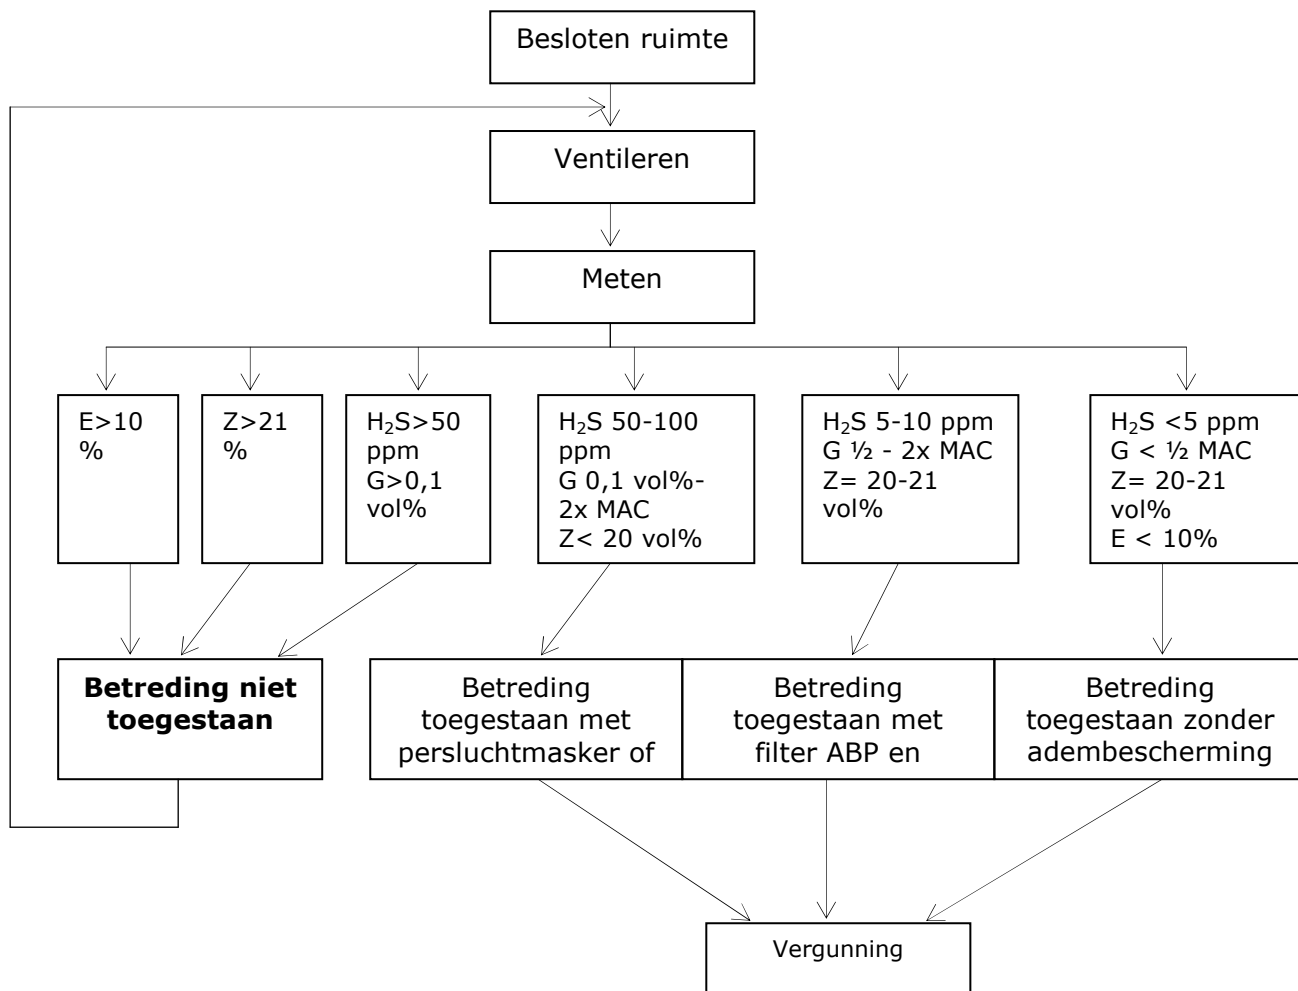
Besloten ruimte

Ventileren

Meten

E>10 %

Z>21 %

$H_2S$>50 ppm G>0,1 vol%

$H_2S$ 50-100 ppm G 0,1 vol%- 2x MAC Z< 20 vol%

$H_2S$ 5-10 ppm G ½ - 2x MAC Z= 20-21 vol%

$H_2S$ <5 ppm G < ½ MAC Z= 20-21 vol% E < 10%

**Betreding niet toegestaan**

Betreding toegestaan met persluchtmasker of

Betreding toegestaan met filter ABP en

Betreding toegestaan zonder adembescherming

Vergunning